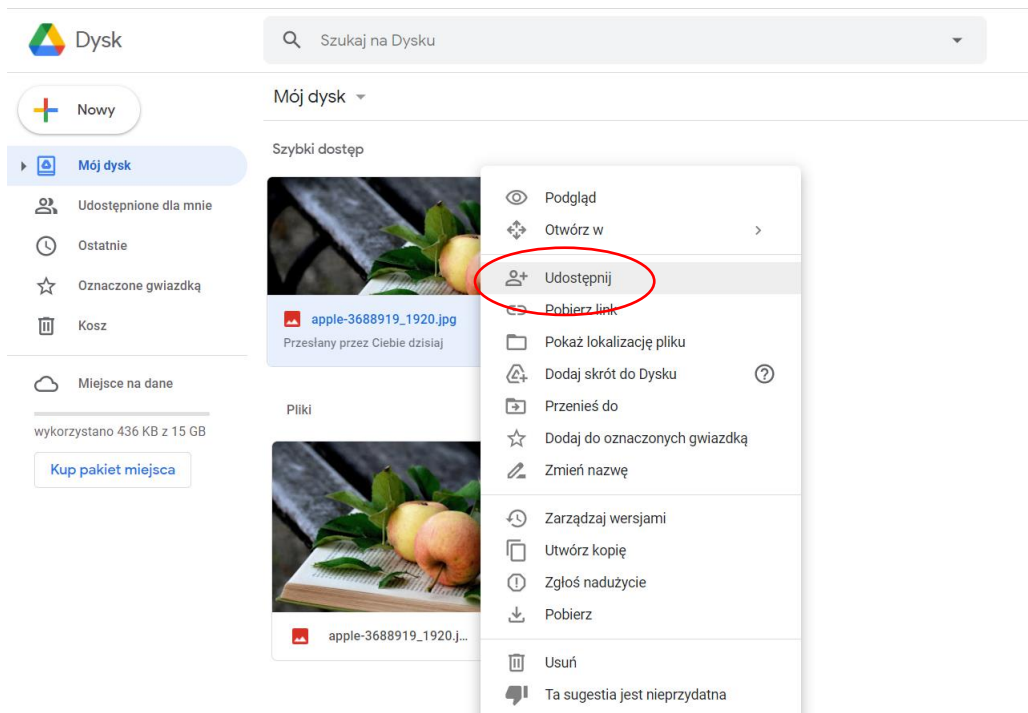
Dysk

Szukaj na Dysku

Nowy

Mój dysk

Udostępnione dla mnie

Ostatnie

Oznaczone gwiazdką

Kosz

Miejsce na dane

wykorzystano 436 KB z 15 GB

Kup pakiet miejsca

Mój dysk

Szybki dostęp

apple-3688919_1920.jpg

Przesłany przez Ciebie dzisiaj

Pliki

apple-3688919_1920.j...

Podgląd

Otwórz w

Udostępnij

Pobierz link

Pokaż lokalizację pliku

Dodaj skrót do Dysku

Przenieś do

Dodaj do oznaczonych gwiazdką

Zmień nazwę

Zarządzaj wersjami

Utwórz kopię

Zgłoś nadużycie

Pobierz

Usuń

Ta sugestia jest nieprzydatna